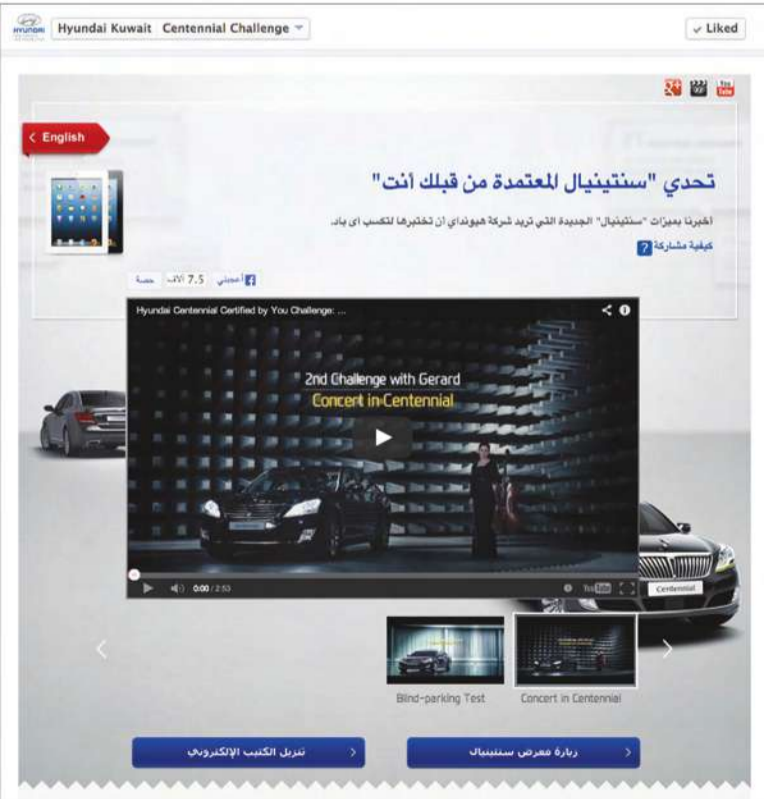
HYUNDAI Hyundai Kuwait Centennial Challenge

✓ Liked

< English

تحدي "سنتينيال المعتمدة من قبلك أنت"

أخبرنا بميزات "سنتينيال" الجديدة التي تريد شركة هيونداي أن تختبرها لتكسب اي باد.

كيفية مشاركة ?

أعجبني 7.5 ألف حصة

Hyundai Centennial Certified by You Challenge: ...

2nd Challenge with Gerard
Concert in Centennial

0:00 / 2:53

Centennial

Blind-parking Test

Concert in Centennial

تنزيل الكتيب الإلكتروني

زيارة معرض سنتينيال